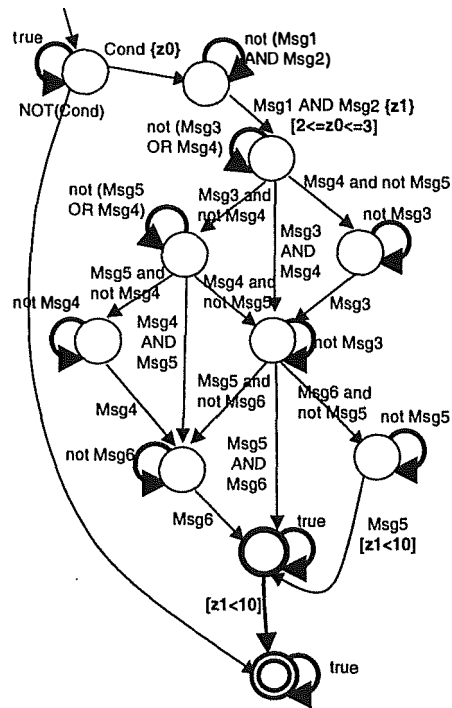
true

Cond {z0}

not (Msg1 AND Msg2)

NOT(Cond)

Msg1 AND Msg2 {z1} [2<=z0<=3]

not (Msg3 OR Msg4)

not (Msg5 OR Msg4)

Msg3 and not Msg4

Msg4 and not Msg5

Msg3 AND Msg4

not Msg3

Msg5 and not Msg4

Msg4 and not Msg5

Msg3

not Msg4

Msg4 AND Msg5

not Msg3

Msg4

Msg5 and not Msg6

Msg6 and not Msg5

not Msg5

not Msg6

Msg5 AND Msg6

Msg6

true

Msg5 [z1<10]

[z1<10]

true